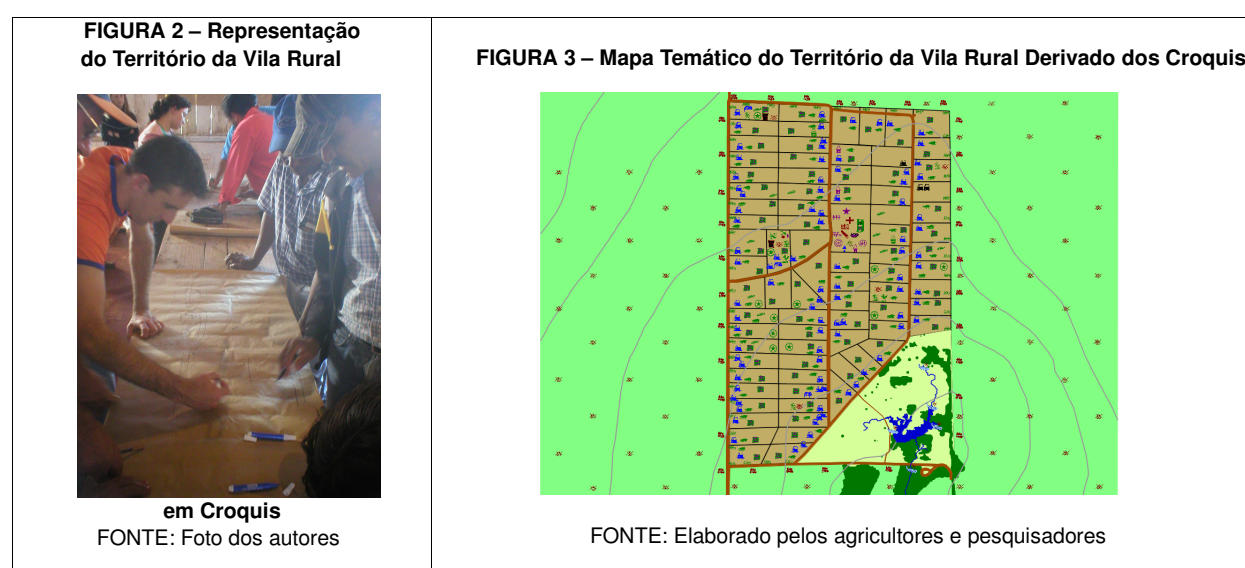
| FIGURA 2 – Representação do Território da Vila Rural em Croquis FONTE: Foto dos autores | FIGURA 3 – Mapa Temático do Território da Vila Rural Derivado dos Croquis FONTE: Elaborado pelos agricultores e pesquisadores |
|---|---|